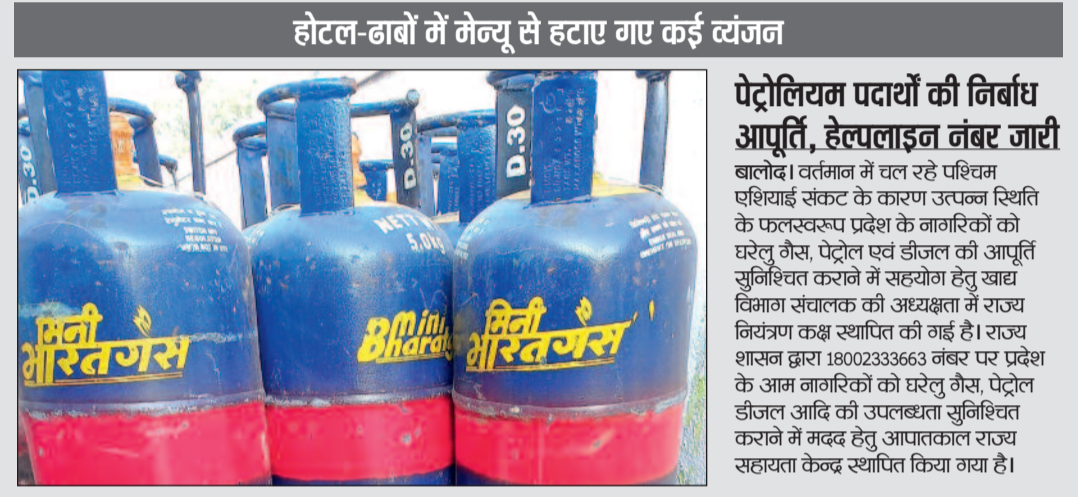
होटल-ढाबों में मेन्यू से हटाए गए कई व्यंजन

D.30

D.30

D.30

D.30

NETT 5.0kg

मिनी भारतगैस

Mini Bharatgas

मिनी भारतगैस

पेट्रोलियम पदार्थों की निर्बाध आपूर्ति, हेल्पलाइन नंबर जारी

बालोद। वर्तमान में चल रहे पश्चिम एशियाई संकट के कारण उत्पन्न स्थिति के फलस्वरूप प्रदेश के नागरिकों को घरेलु गैस, पेट्रोल एवं डीजल की आपूर्ति सुनिश्चित कराने में सहयोग हेतु खाद्य विभाग संचालक की अध्यक्षता में राज्य नियंत्रण कक्ष स्थापित की गई है। राज्य शासन द्वारा 18002333663 नंबर पर प्रदेश के आम नागरिकों को घरेलु गैस, पेट्रोल डीजल आदि की उपलब्धता सुनिश्चित कराने में मदद हेतु आपातकाल राज्य सहायता केन्द्र स्थापित किया गया है।